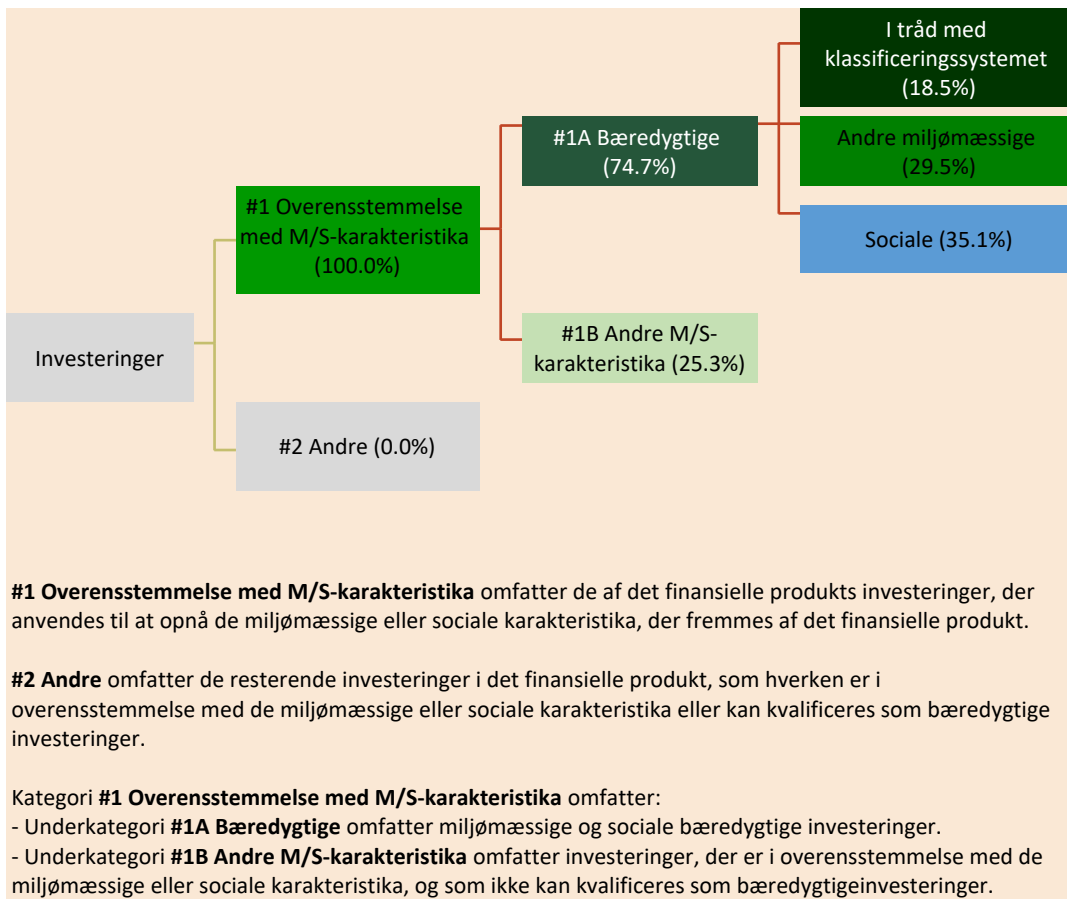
Investeringer

#1 Overensstemmelse med M/S-karakteristika (100.0%)

#2 Andre (0.0%)

#1A Bæredygtige (74.7%)

#1B Andre M/S-karakteristika (25.3%)

I tråd med klassificeringssystemet (18.5%)

Andre miljømæssige (29.5%)

Sociale (35.1%)

**#1 Overensstemmelse med M/S-karakteristika** omfatter de af det finansielle produkts investeringer, der anvendes til at opnå de miljømæssige eller sociale karakteristika, der fremmes af det finansielle produkt.

**#2 Andre** omfatter de resterende investeringer i det finansielle produkt, som hverken er i overensstemmelse med de miljømæssige eller sociale karakteristika eller kan kvalificeres som bæredygtige investeringer.

Kategori **#1 Overensstemmelse med M/S-karakteristika** omfatter:
- Underkategori **#1A Bæredygtige** omfatter miljømæssige og sociale bæredygtige investeringer.
- Underkategori **#1B Andre M/S-karakteristika** omfatter investeringer, der er i overensstemmelse med de miljømæssige eller sociale karakteristika, og som ikke kan kvalificeres som bæredygtigeinvesteringer.